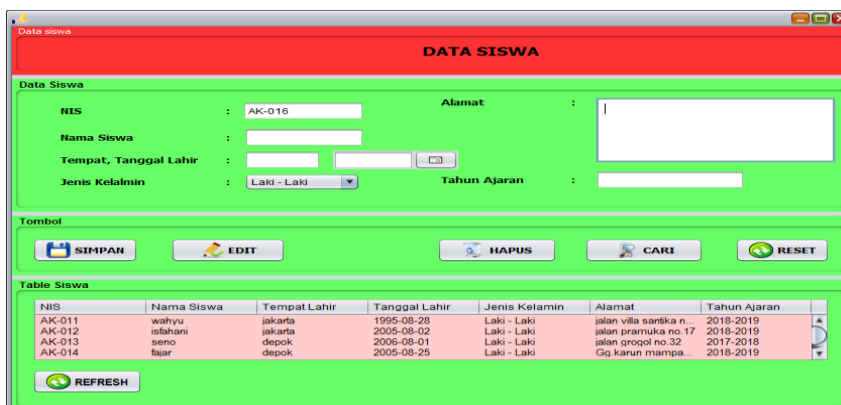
Data siswa

DATA SISWA

Data Siswa

NIS : AK-016

Nama Siswa :

Tempat, Tanggal Lahir :

Jenis Kelalmin : Laki - Laki

Alamat :

Tahun Ajaran :

Tombol

SIMPAN

EDIT

HAPUS

CARI

RESET

Table Siswa

| NIS | Nama Siswa | Tempat Lahir | Tanggal Lahir | Jenis Kelamin | Alamat | Tahun Ajaran |
|---|---|---|---|---|---|---|
| AK-011 | wahyu | jakarta | 1995-08-28 | Laki - Laki | jalan villa santika n... | 2018-2019 |
| AK-012 | isfahani | jakarta | 2005-08-02 | Laki - Laki | jalan pramuka no.17 | 2018-2019 |
| AK-013 | seno | depok | 2006-08-01 | Laki - Laki | jalan grogol no.32 | 2017-2018 |
| AK-014 | fajar | depok | 2005-08-25 | Laki - Laki | Gg.karun mampa... | 2018-2019 |

REFRESH